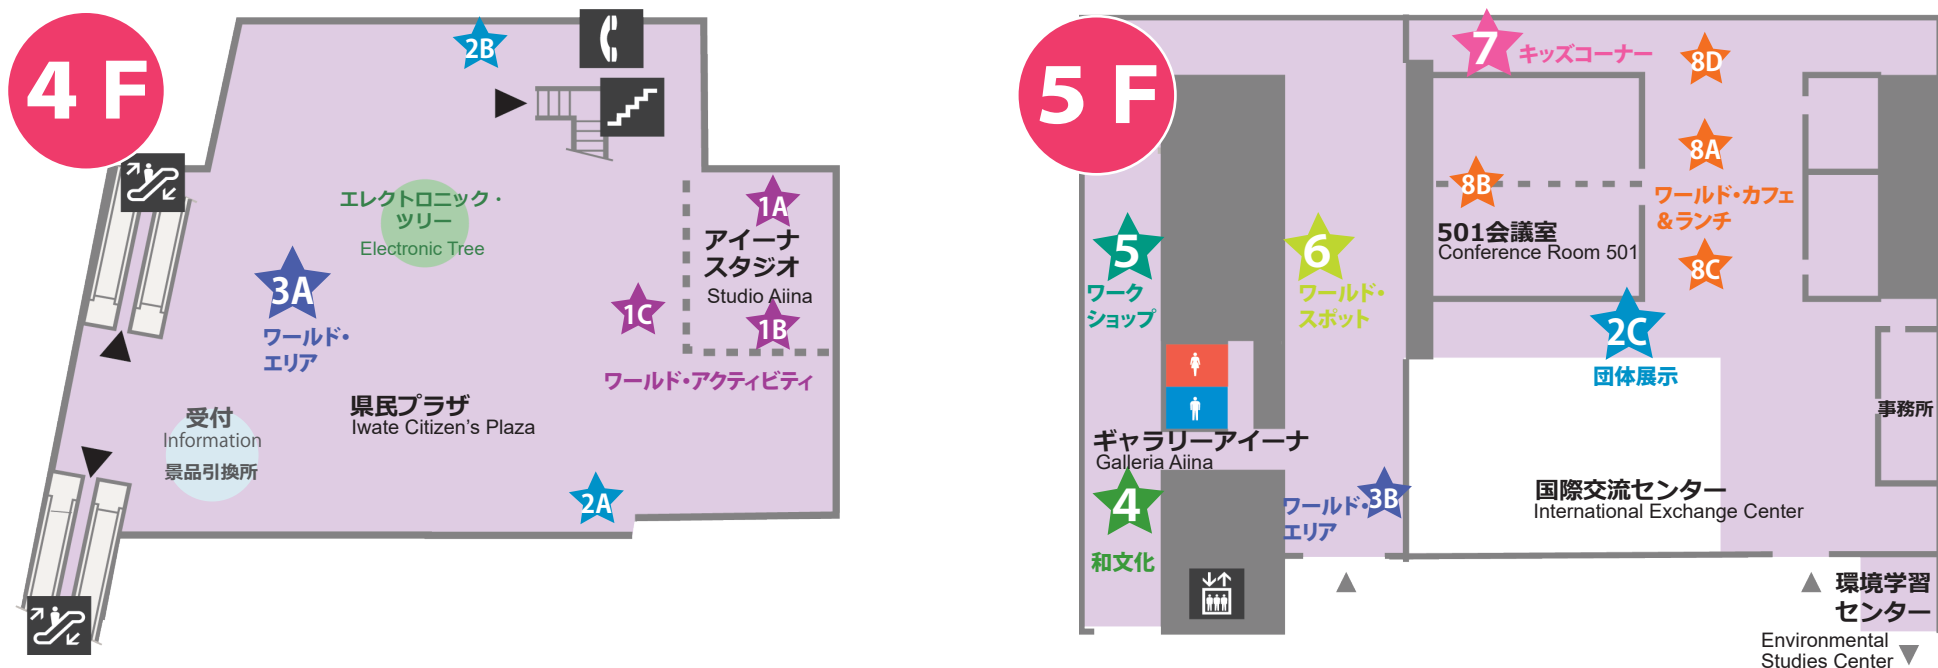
4 F

2B

エレクトロニック・ツリー
Electronic Tree

1A
アイーナスタジオ
Studio Aiina

3A
ワールド・エリア

1C

1B

ワールド・アクティビティ

受付
Information
景品引換所

県民プラザ
Iwate Citizen's Plaza

2A

5 F

7 キッズコーナー

8D

8A

8B

501会議室
Conference Room 501

ワールド・カフェ＆ランチ

8C

5
ワークショップ

6
ワールド・スポット

2C
団体展示

事務所

ギャラリーアイーナ
Galleria Aiina

4
和文化

ワールド・3B
エリア

国際交流センター
International Exchange Center

環境学習センター
Environmental Studies Center